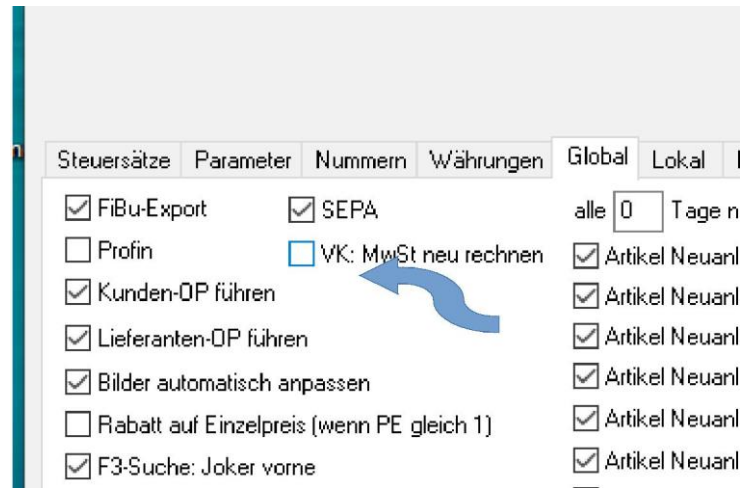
Steuersätze Parameter Nummern Währungen Global Lokal

FiBu-Export
SEPA
alle 0 Tage n
Profin
VK: MwSt neu rechnen
Artikel Neuanl
Kunden-OP führen
Artikel Neuanl
Lieferanten-OP führen
Artikel Neuanl
Bilder automatisch anpassen
Artikel Neuanl
Rabatt auf Einzelpreis (wenn PE gleich 1)
Artikel Neuanl
F3-Suche: Joker vorne
Artikel Neuanl